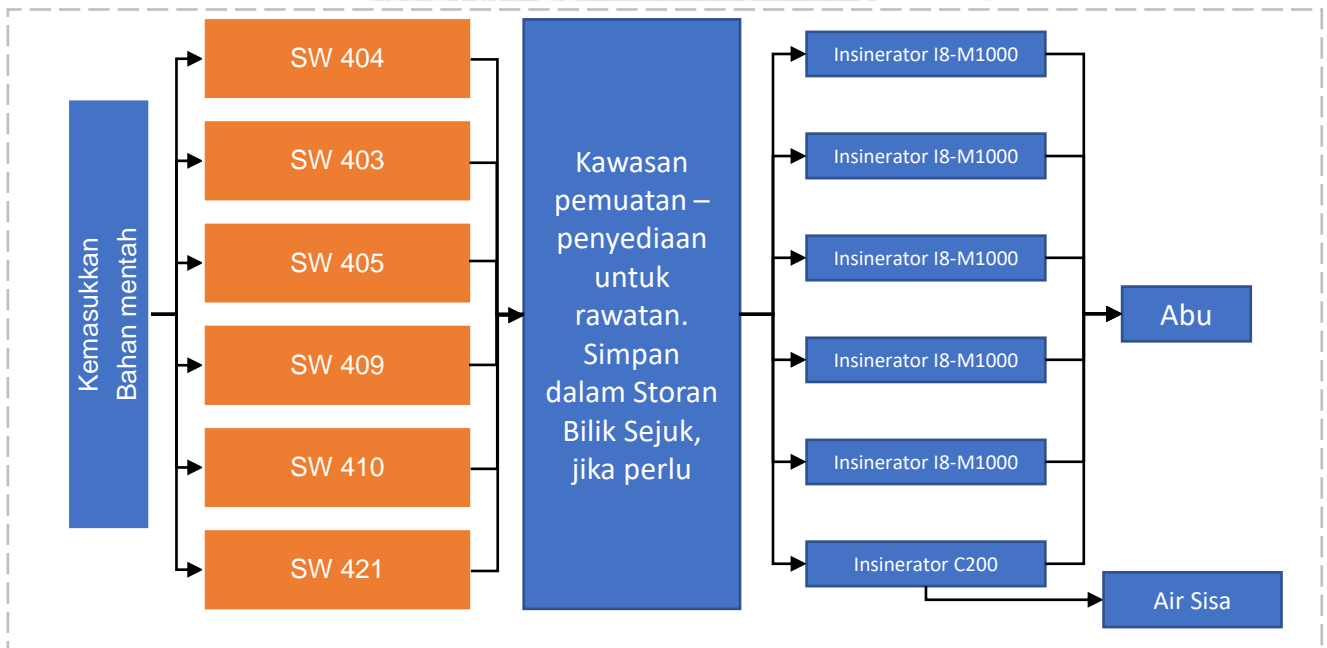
Kemasukkan Bahan mentah

SW 404

SW 403

SW 405

SW 409

SW 410

SW 421

Kawasan pemuatan – penyediaan untuk rawatan. Simpan dalam Storan Bilik Sejuk, jika perlu

Insinerator I8-M1000

Insinerator I8-M1000

Insinerator I8-M1000

Insinerator I8-M1000

Insinerator I8-M1000

Insinerator C200

Abu

Air Sisa